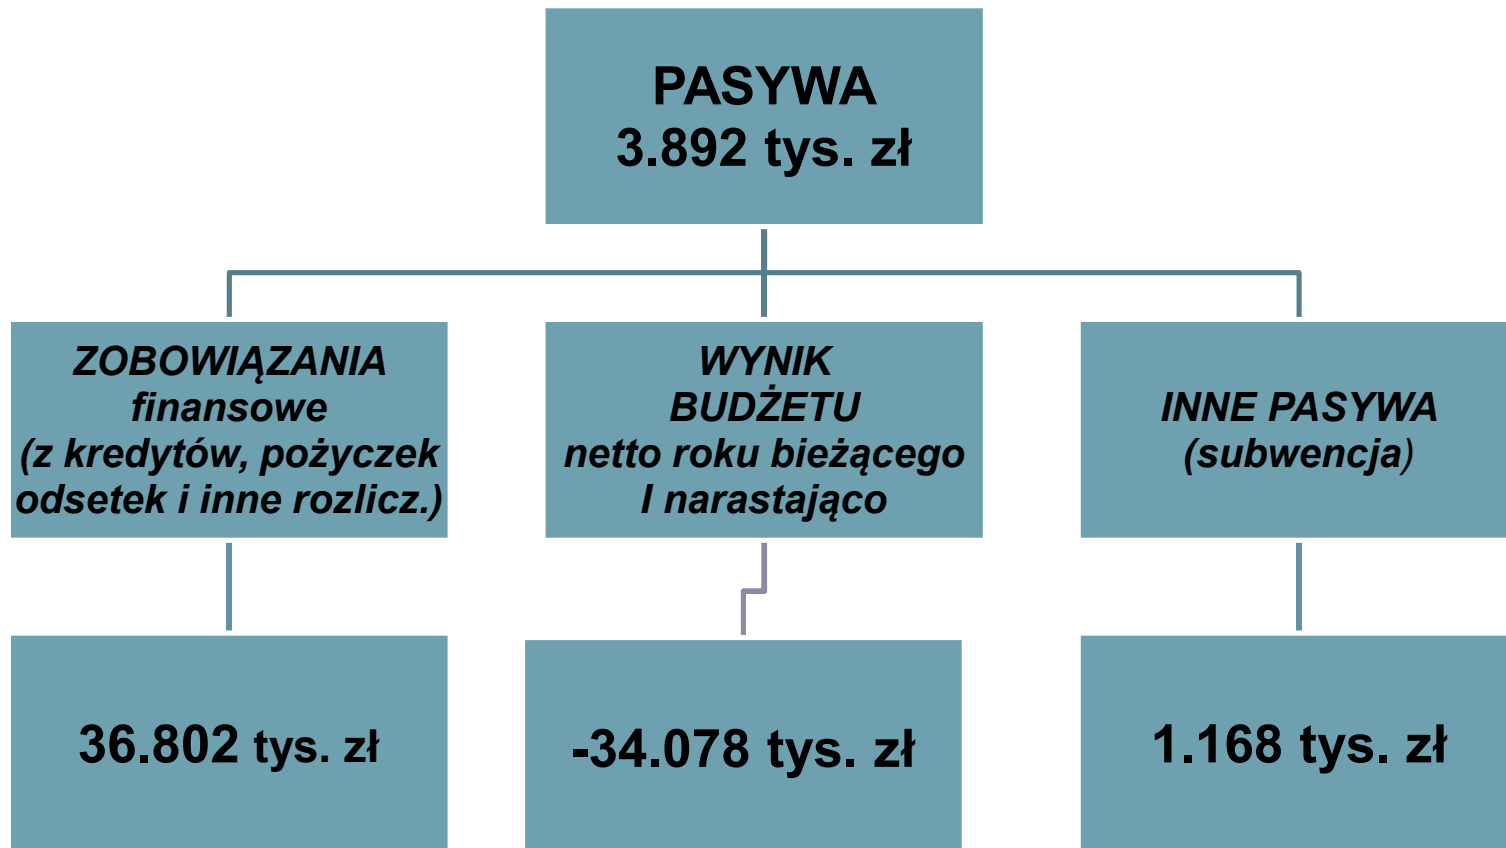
PASYWA
3.892 tys. zł

ZOBOWIĄZANIA
finansowe
(z kredytów, pożyczek
odsetek i inne rozlicz.)

WYNIK
BUDŻETU
netto roku bieżącego
I narastająco

INNE PASYWA
(subwencja)

36.802 tys. zł

-34.078 tys. zł

1.168 tys. zł